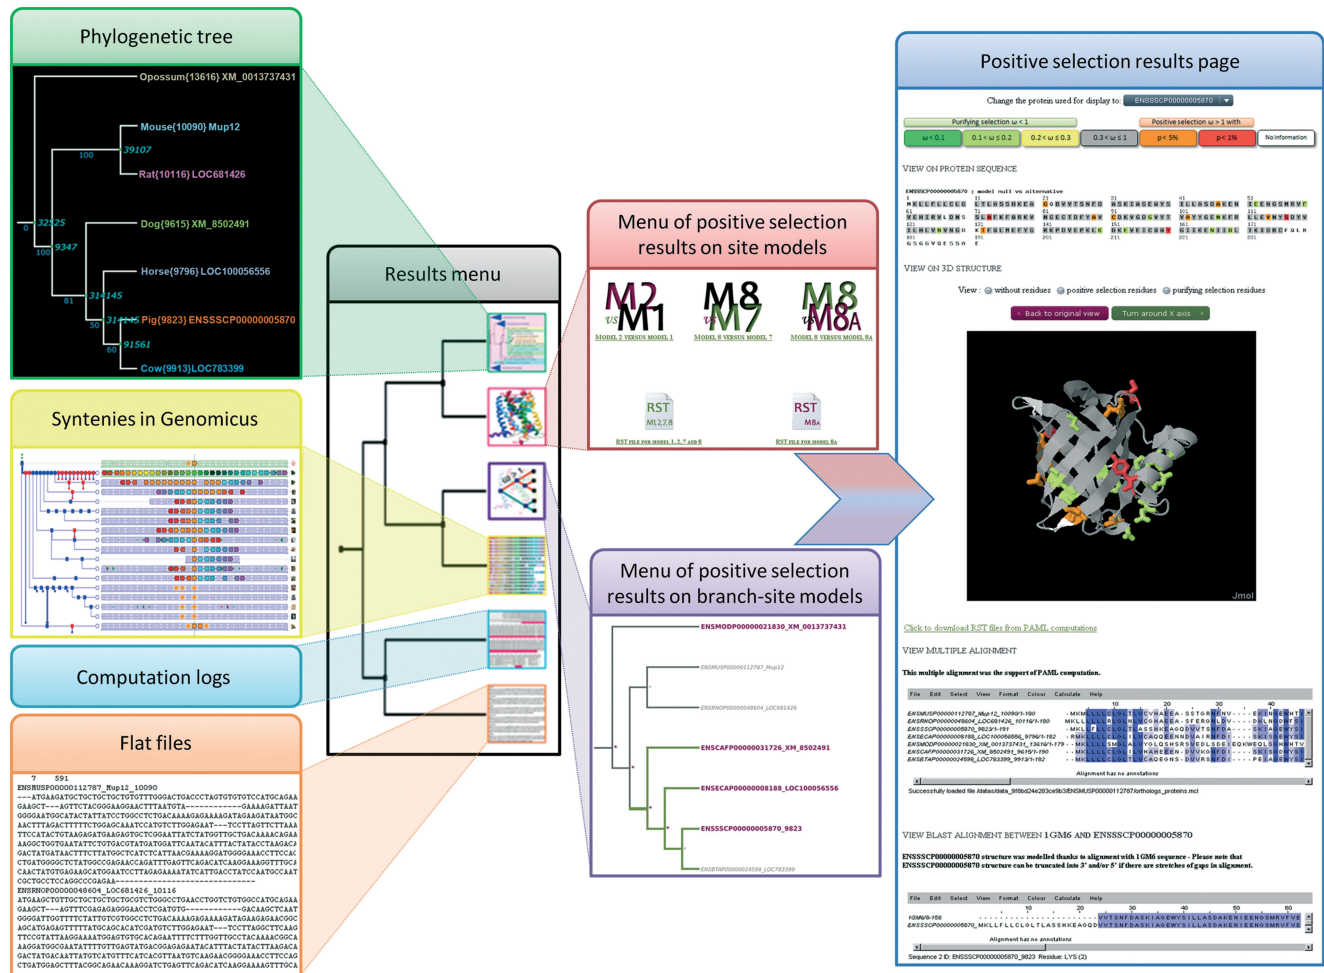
Phylogenetic tree

Opossum{13616} XM_0013737431
Mouse{10090} Mup12
39107
100
Rat{10116} LOC681426
32525
0
Dog{9615} XM_8502491
9347
100
Horse{9796} LOC100056556
81
314145
50
314145 Pig{9823} ENSSSCP00000005870
91561
60
Cow{9913}LOC783399

Syntenies in Genomicus

Computation logs

Flat files

7 591
ENSMUSP00000112787_Mup12_10090
---ATGAAGATGCTGCTGCTGCTGTGTTTGGGACTGACCCTAGTGTGTGTCCATGCAGAA
GAAGCT---AGTTCTACGGGAAGGAACTTTAATGTA-------------GAAAAGATTAAT
GGGGAATGGCATACTATTATCTCTGGCCTCTCGACAAAAGAGAAAATAGAAGATAATGGC
AACTTTAGACTTTTTCTGGAGCAAATCCATGTCTTGGAGAAT---TCCTTAGTTCTTAAA
TTCCATACTGTAAGAGATGAAGAGTGCTCGGAATTATCTATGGTTGCTGACAAAACAGAA
AAGGCTGGTGAATATTCTGTGACGTATGATGGATTCAATACATTTACTATACCTAAGACA
GACTATGATAACTTTCTTATGGCTCATCTCATTAACGAAAAGGATGGGGAAACCTTCCAC
CTGATGGGGCTCTATGGCCGAGAACCAGATTTGAGTTCAGACATCAAGGAAAGGTTTGCA
CAACTATGTGAGAAGCATGGGATCCTTAGAGAAAATATCATTGACCTATCCAATGCCAAT
CGCTGCCTCCAGGCCCGAGAA------------------------------------
ENSRNOP00000048604_LOC681426_10116
ATGAAGCTGTTGCTGCTGCTGCTGTGTCTGGGCCTGACCCTGGTCTGTGGCCATGCAGAA
GAAGCT---AGTTTCAGGACGAGGGAACCTCGATGTG-----------GACAAGCTCAAT
GGGGATTGGTTTTCTATTGTCGTGGCCTCTGACAAAAGAGAAAAGATAGAGAGAGAACGGC
AGCATGAGAGTTTTTATGCAGCACATCGATGTCTTGGAGAAT---TCCTTAGGCTTCAAG
TTCCGTATTAAGGAAAATGGAGTGTGCACAGAATTTTCTTTGGTTGCCTACAAAACGGCA
AAGGATGGCGAATATTTTGTTGAGTATGACGGAGAGAATACATTTACTATACTTAAGACA
GACTATGACAATTATGTCATGTTTCATCACGTTAATGTCAAGAACGGGGAAACCTTCCAG
CTGATGGAGCTTTACGGCAGAACAAAGGATCTGAGTTCAGACATCAAGGAAAAGTTTGCA

Results menu

Menu of positive selection results on site models

M2 vs M1
M8 vs M7
M8 vs M8A
MODEL 2 VERSUS MODEL 1
MODEL 8 VERSUS MODEL 7
MODEL 8 VERSUS MODEL 8A
RST M1,2,7,8
RST FILE FOR MODEL 1, 2, 7 AND 8
RST M8A
RST FILE FOR MODEL 8A

Menu of positive selection results on branch-site models

ENSMODP00000021830_XM_0013737431
ENSMUSP00000112787_Mup12
ENSRNOP00000048604_LOC681426
ENSCAFP00000031726_XM_8502491
ENSECAP00000008188_LOC100056556
ENSSSCP00000005870_9823
ENSBTAP00000024598_LOC783399

Positive selection results page

Change the protein used for display to: ENSSSCP00000005870
Purifying selection ω < 1
Positive selection ω > 1 with
ω < 0.1 | 0.1 < ω ≤ 0.2 | 0.2 < ω ≤ 0.3 | 0.3 < ω ≤ 1 | p < 5% | p < 1% | No information

VIEW ON PROTEIN SEQUENCE

ENSSSCP00000005870 ; model null vs alternative

VIEW ON 3D STRUCTURE

View : without residues positive selection residues purifying selection residues
Back to original view
Turn around X axis
Jmol

Click to download RST files from PAML computations

VIEW MULTIPLE ALIGNMENT

This multiple alignment was the support of PAML computation.

File Edit Select View Format Colour Calculate Help
ENSMUSP00000112787_Mup12_10090/1-180
ENSRNOP00000048604_LOC681426_10116/1-180
ENSSSCP00000005870_9823/1-191
ENSECAP00000008188_LOC100056556_9796/1-182
ENSMODP00000021830_XM_0013737431_13616/1-179
ENSCAFP00000031726_XM_8502491_9615/1-190
ENSBTAP00000024598_LOC783399_9913/1-182
Alignment has no annotations
Successfully loaded file /datas/data_9f8bd24e283ce9b3/ENSMUSP00000112787/orthologs_proteins.mcl

VIEW BLAST ALIGNMENT BETWEEN 1GM6 AND ENSSSCP00000005870

ENSSSCP00000005870 structure was modelled thanks to alignment with 1GM6 sequence - Please note that ENSSSCP00000005870 structure can be truncated into 3' and/or 5' if there are stretches of gaps in alignment.

File Edit Select View Format Colour Calculate Help
1GM6/9-158
ENSSSCP00000005870_MKKLLFLLCLGLTLASSHKAQDVVTSNFDASKIAGEWYSILLASDAKENIEENGSMRVFVE
Alignment has no annotations
Sequence 2 ID: ENSSSCP00000005870_9823 Residue: LYS (2)